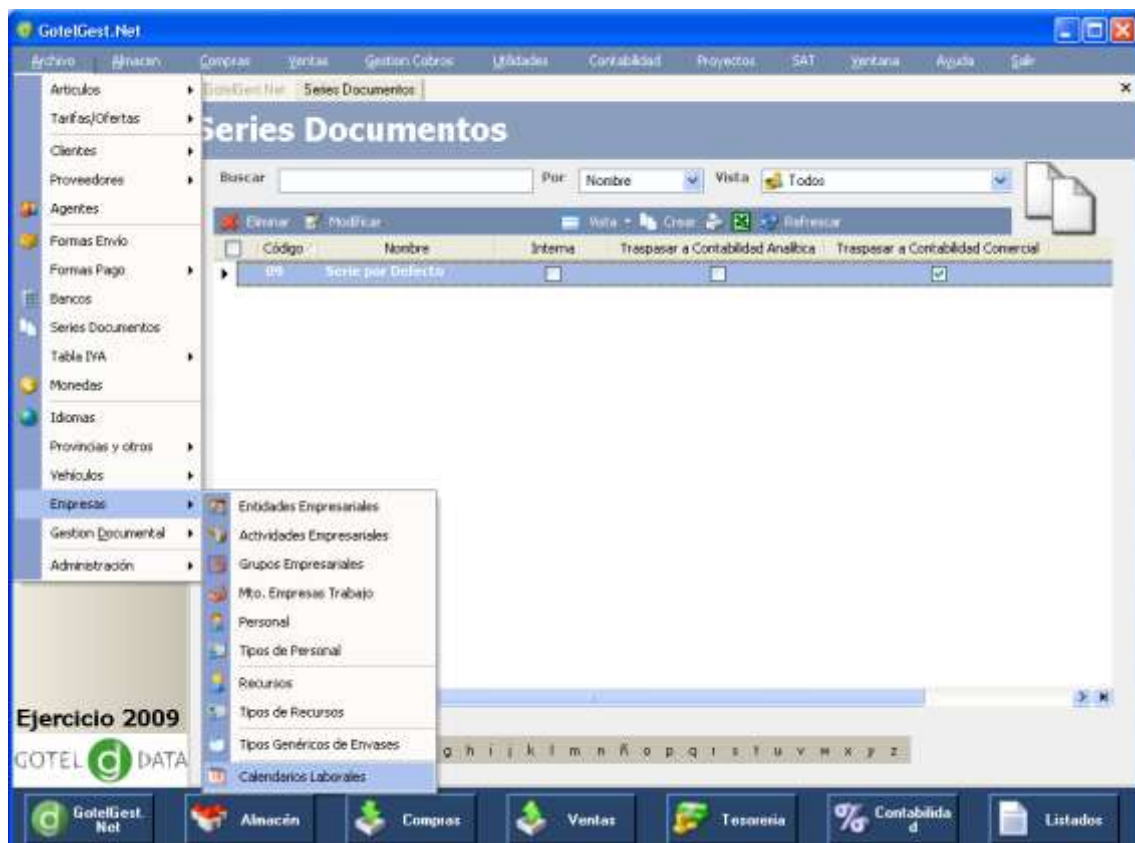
GotelGest.Net

Archivo Almacen Compras Ventas Gestion Cobros Utilidades Contabilidad Proyectos SAT Ventana Ayuda Salir

Articulos
Tarifas/Ofertas
Clientes
Proveedores
Agentes
Formas Envio
Formas Pago
Bancos
Series Documentos
Tabla IVA
Monedas
Idiomas
Provincias y otros
Vehiculos
Empresas
Gestion Documental
Administración

Entidades Empresariales
Actividades Empresariales
Grupos Empresariales
Mto. Empresas Trabajo
Personal
Tipos de Personal
Recursos
Tipos de Recursos
Tipos Genéricos de Envases
Calendarios Laborales

GotelGest.Net Series Documentos

Series Documentos

Buscar Por Nombre Vista Todos

Eliminar Modificar Vista Crear Refrescar

| Código | Nombre | Interna | Traspasar a Contabilidad Analítica | Traspasar a Contabilidad Comercial |
|---|---|---|---|---|
| 09 | Serie por Defecto | ☐ | ☐ | ☑ |

g h i j k l m n Ñ o p q r s t u v w x y z

Ejercicio 2009

GOTEL DATA

GotelGest.Net Almacén Compras Ventas Tesoreria Contabilidad Listados